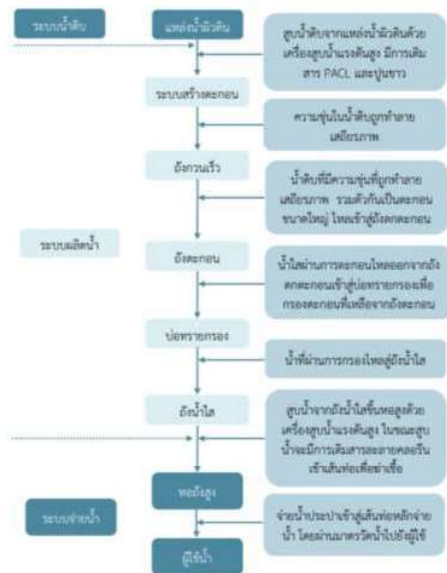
ระบบน้ำดิบ

แหล่งน้ำผิวดิน

สูบน้ำดิบจากแหล่งน้ำผิวดินด้วยเครื่องสูบน้ำแรงดันสูง มีการเติมสาร PACL และปูนขาว

ระบบสร้างตะกอน

ความขุ่นในน้ำดิบถูกทำลายเสถียรภาพ

ถังกวนเร็ว

น้ำดิบที่มีความขุ่นที่ถูกทำลายเสถียรภาพ รวมตัวกันเป็นตะกอนขนาดใหญ่ ไหลเข้าสู่ถังตกตะกอน

ระบบผลิตน้ำ

ถังตะกอน

น้ำใสผ่านการตกตะกอนไหลออกจากถังตกตะกอนเข้าสู่บ่อทรายกรองเพื่อกรองตะกอนที่เหลือจากถังตะกอน

บ่อทรายกรอง

น้ำที่ผ่านการกรองไหลสู่ถังน้ำใส

ถังน้ำใส

สูบน้ำจากถังน้ำใสขึ้นหอสูงด้วยเครื่องสูบน้ำแรงดันสูง ในขณะสูบน้ำจะมีการเติมสารละลายคลอรีนเข้าเส้นท่อเพื่อฆ่าเชื้อ

ระบบจ่ายน้ำ

หอถังสูง

จ่ายน้ำประปาเข้าสู่เส้นท่อหลักจ่ายน้ำ โดยผ่านมาตรวัดน้ำไปยังผู้ใช้

ผู้ใช้น้ำ